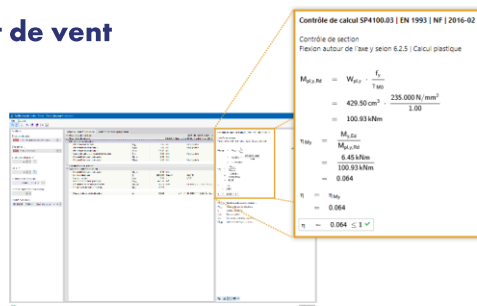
r de vent

Contrôle de calcul SP4100.03 | EN 1993 | NF | 2016-02

Contrôle de section
Flexion autour de l'axe y selon 6.2.5 | Calcul plastique

$M_{pl,y,Rd} = W_{pl,y} \cdot \frac{f_y}{\gamma_{M0}}$

$= 429.50 \text{ cm}^3 \cdot \frac{235.000 \text{ N/mm}^2}{1.00}$

$= 100.93 \text{ kNm}$

$\eta_{My} = \frac{M_{y,Ed}}{M_{pl,y,Rd}}$

$= \frac{6.45 \text{ kNm}}{100.93 \text{ kNm}}$

$= 0.064$

$\eta = \eta_{My}$

$= 0.064$

$\eta = 0.064 \leq 1$ ✓